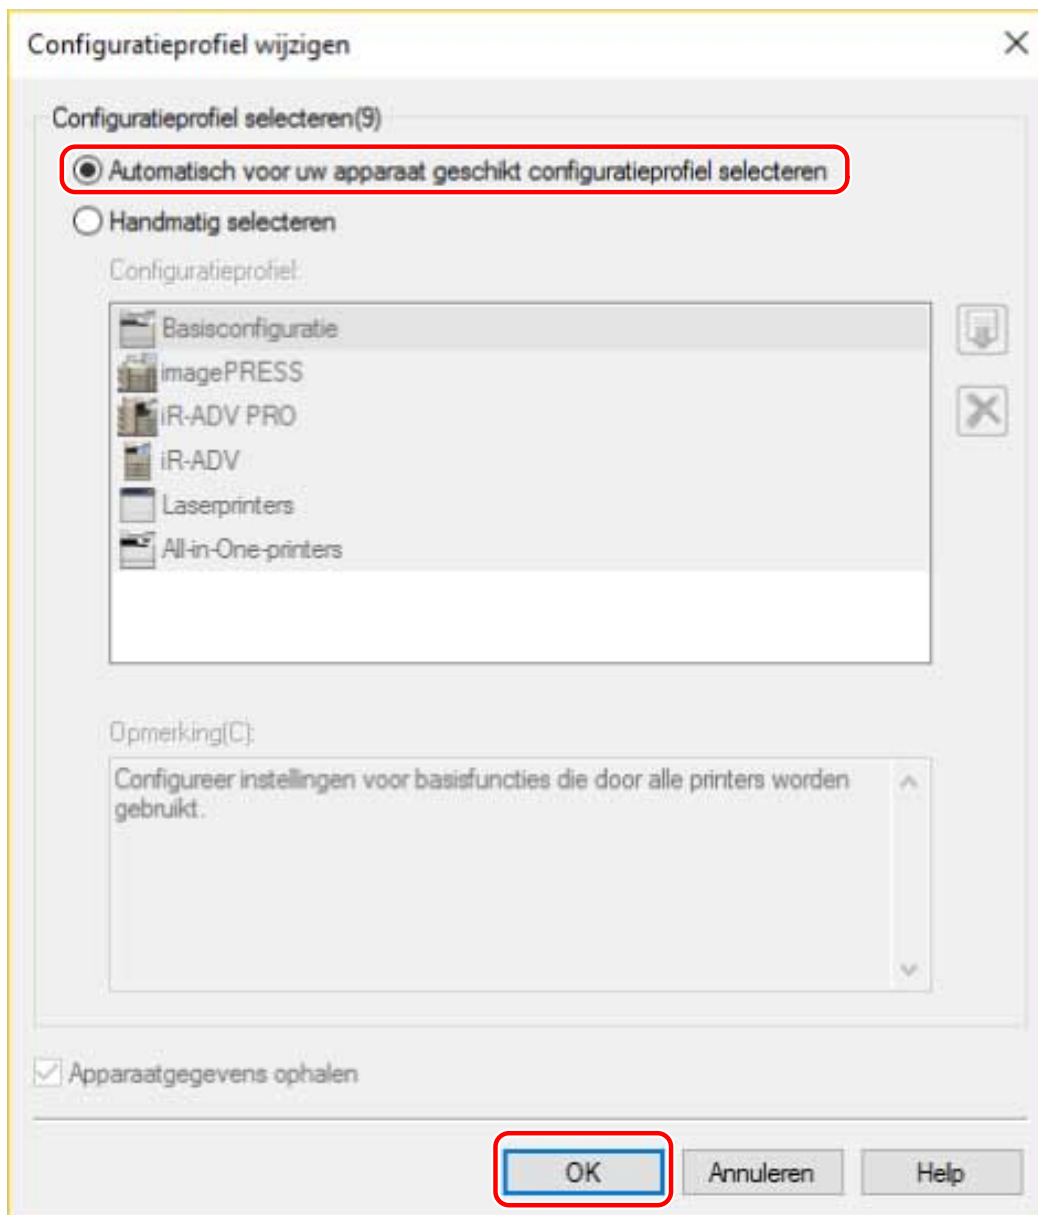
Configuratieprofiel wijzigen

Configuratieprofiel selecteren(9)

Automatisch voor uw apparaat geschikt configuratieprofiel selecteren

Handmatig selecteren

Configuratieprofiel:

Basisconfiguratie
imagePRESS
iR-ADV PRO
iR-ADV
Laserprinters
All-in-One-printers

Opmerking(C):

Configureer instellingen voor basisfuncties die door alle printers worden gebruikt.

Apparaatgegevens ophalen

OK
Annuleren
Help